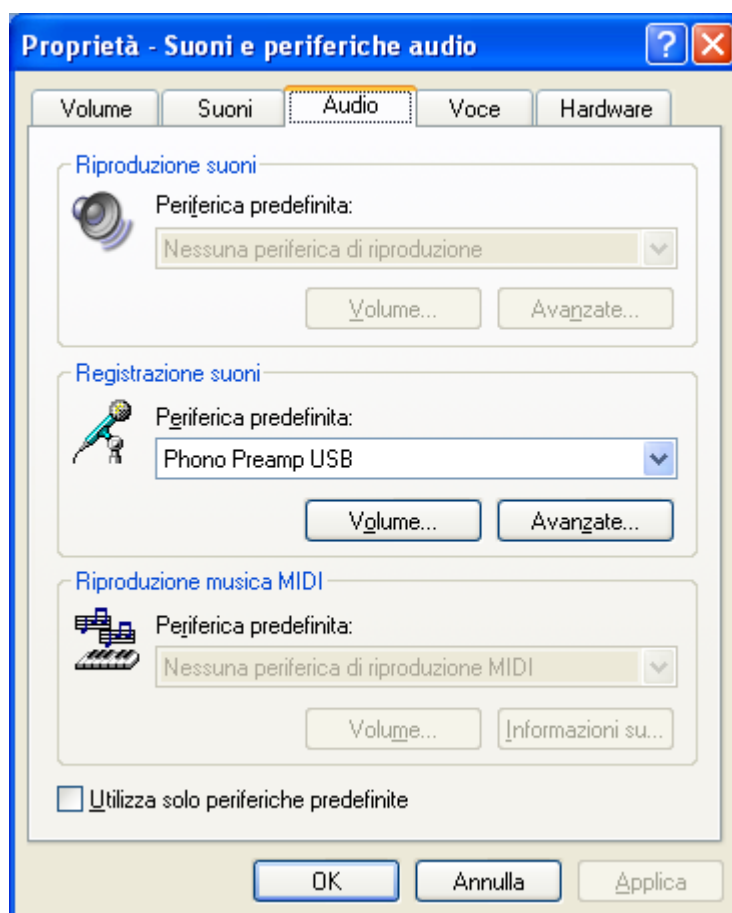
Proprietà - Suoni e periferiche audio

Volume | Suoni | Audio | Voce | Hardware

Riproduzione suoni

Periferica predefinita:

Nessuna periferica di riproduzione

Volume... | Avanzate...

Registrazione suoni

Periferica predefinita:

Phono Preamp USB

Volume... | Avanzate...

Riproduzione musica MIDI

Periferica predefinita:

Nessuna periferica di riproduzione MIDI

Volume... | Informazioni su...

Utilizza solo periferiche predefinite

OK | Annulla | Applica